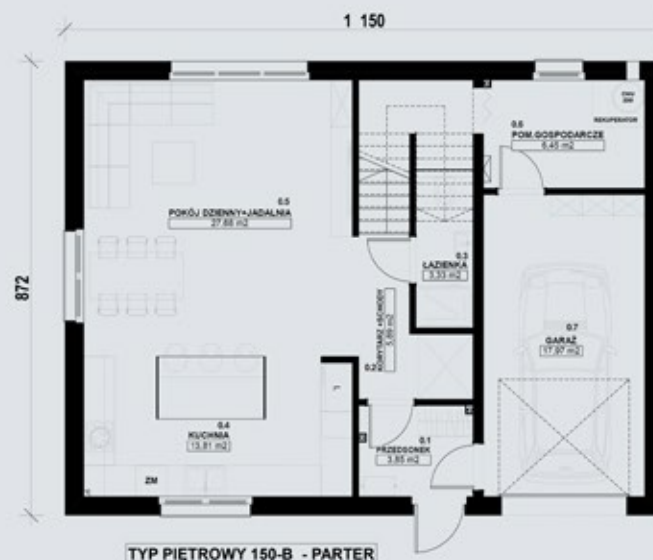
1 150

872

0.6
POM.GOSPODARCZE
6.45 m2

REKUPERATOR

0.5
POKÓJ DZIENNY+JADALNIA
27.88 m2

0.3
ŁAZIENKA
3.33 m2

0.2
KORYTARZ +SCHODY
5.89 m2

0.7
GARAŻ
17.97 m2

0.4
KUCHNIA
13.81 m2

0.1
PRZEDSIONEK
3.85 m2

ZM

TYP PIETROWY 150-B - PARTER